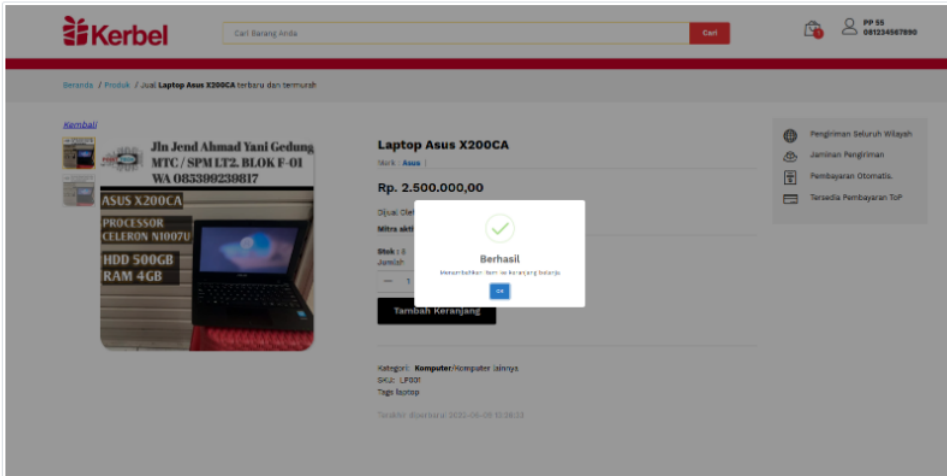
Kerbel

Cari Barang Anda

Cari

PP 55
081234567890

Beranda / Produk / Jual Laptop Asus X200CA terbaru dan termurah

Kembali

Jln Jend Ahmad Yani Gedung MTC / SPM LT2. BLOK F-01 WA 085399239817

ASUS X200CA
PROCESSOR CELERON N1007U
HDD 500GB
RAM 4GB

Laptop Asus X200CA

Merk : Asus |

Rp. 2.500.000,00

Dijual Oleh
Mitra akti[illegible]

Stok : 8
Jumlah

— 1

Tambah Keranjang

Kategori: Komputer/Komputer lainnya
SKU: LP001
Tags: laptop

Terakhir diperbarui: 2022-06-08 15:08:53

Berhasil

Menambahkan item ke keranjang belanja.

OK

Pengiriman Seluruh Wilayah
Jaminan Pengiriman
Pembayaran Otomatis.
Tersedia Pembayaran ToP